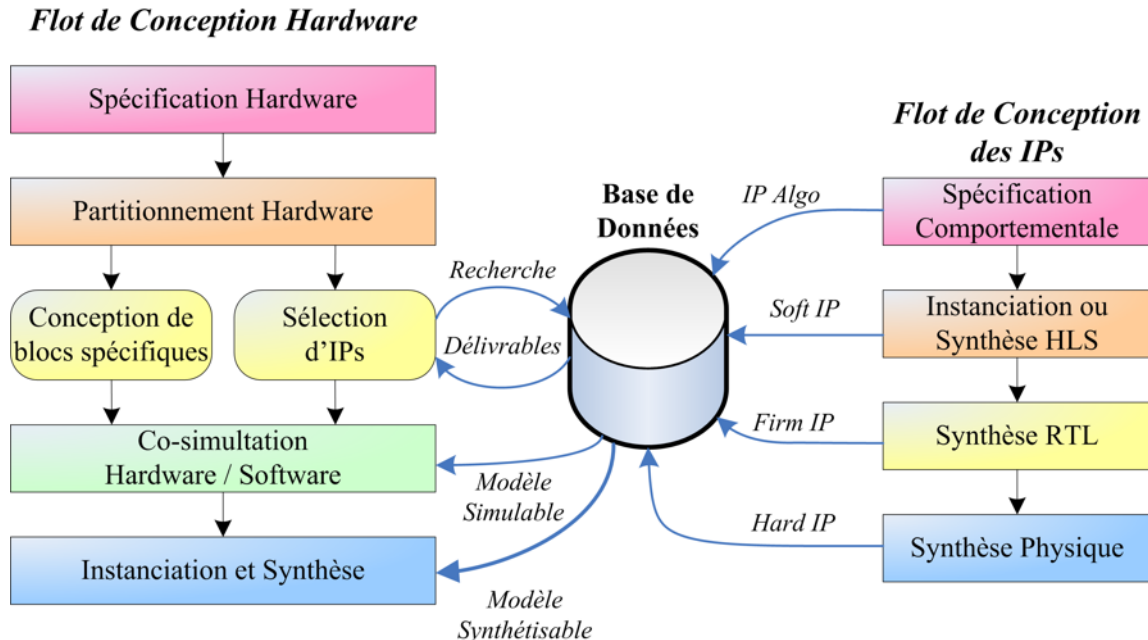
Flot de Conception Hardware

Spécification Hardware

Partitionnement Hardware

Conception de blocs spécifiques

Sélection d'IPs

Co-simulation Hardware / Software

Instanciation et Synthèse

Recherche

Délivrables

Base de Données

Modèle Simulable

Modèle Synthétisable

Flot de Conception des IPs

IP Algo

Spécification Comportementale

Soft IP

Instanciation ou Synthèse HLS

Firm IP

Synthèse RTL

Hard IP

Synthèse Physique